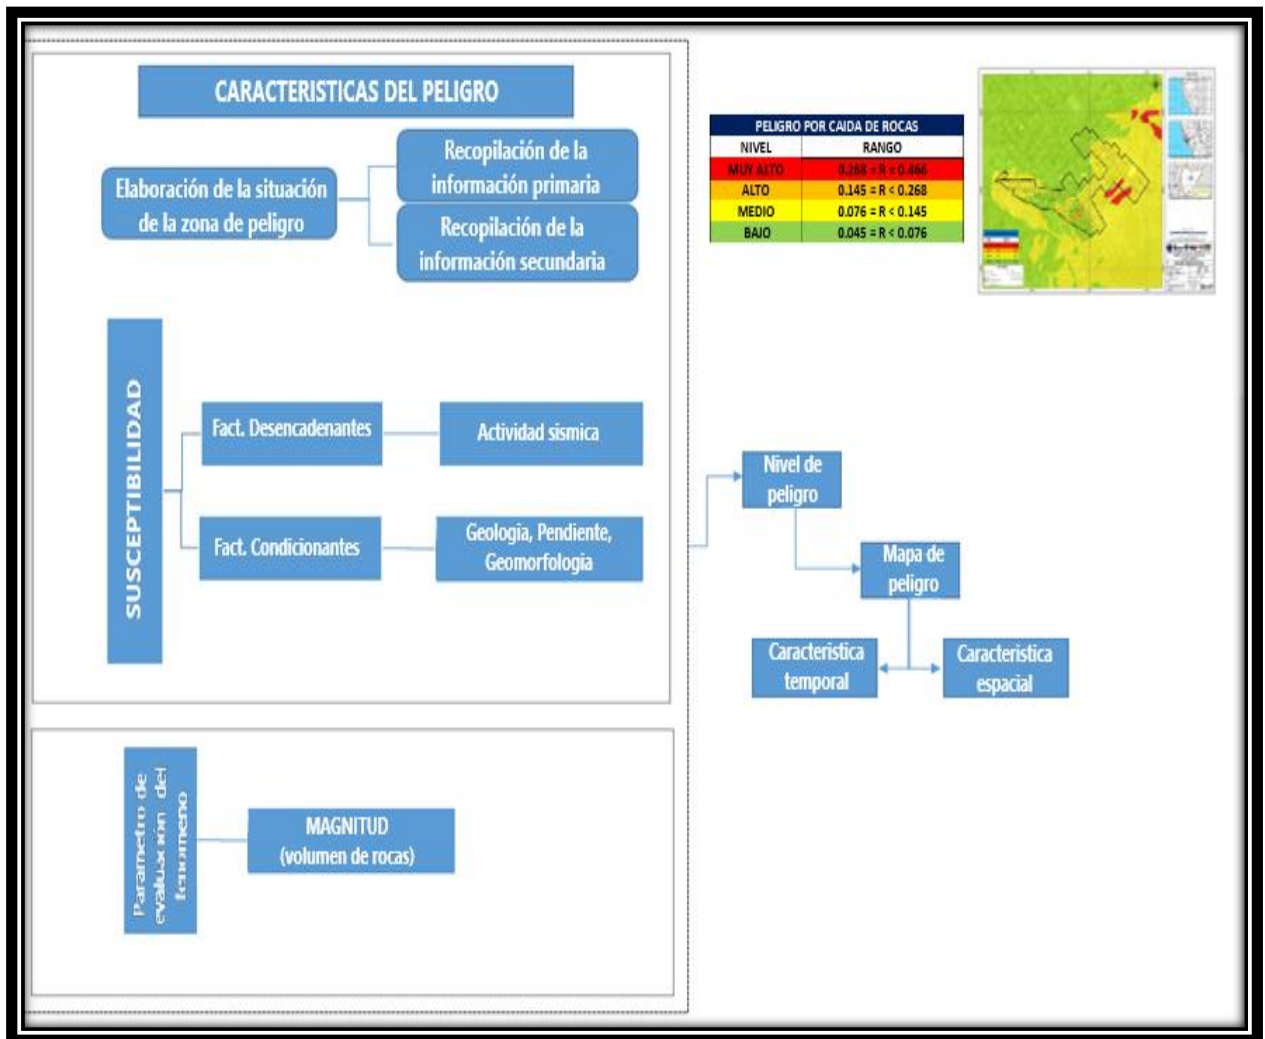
CARACTERISTICAS DEL PELIGRO

Elaboración de la situación de la zona de peligro

Recopilación de la información primaria

Recopilación de la información secundaria

| PELIGRO POR CAIDA DE ROCAS | |
|---|---|
| NIVEL | RANGO |
| MUY ALTO | 0.268 ≤ R ≤ 0.466 |
| ALTO | 0.145 ≤ R < 0.268 |
| MEDIO | 0.076 ≤ R < 0.145 |
| BAJO | 0.045 ≤ R < 0.076 |

SUSCEPTIBILIDAD

Fact. Desencadenantes

Actividad sismica

Fact. Condicionantes

Geologia, Pendiente, Geomorfologia

Nivel de peligro

Mapa de peligro

Caracteristica temporal

Caracteristica espacial

Parametro de evaluacion del fenomeno

MAGNITUD (volumen de rocas)